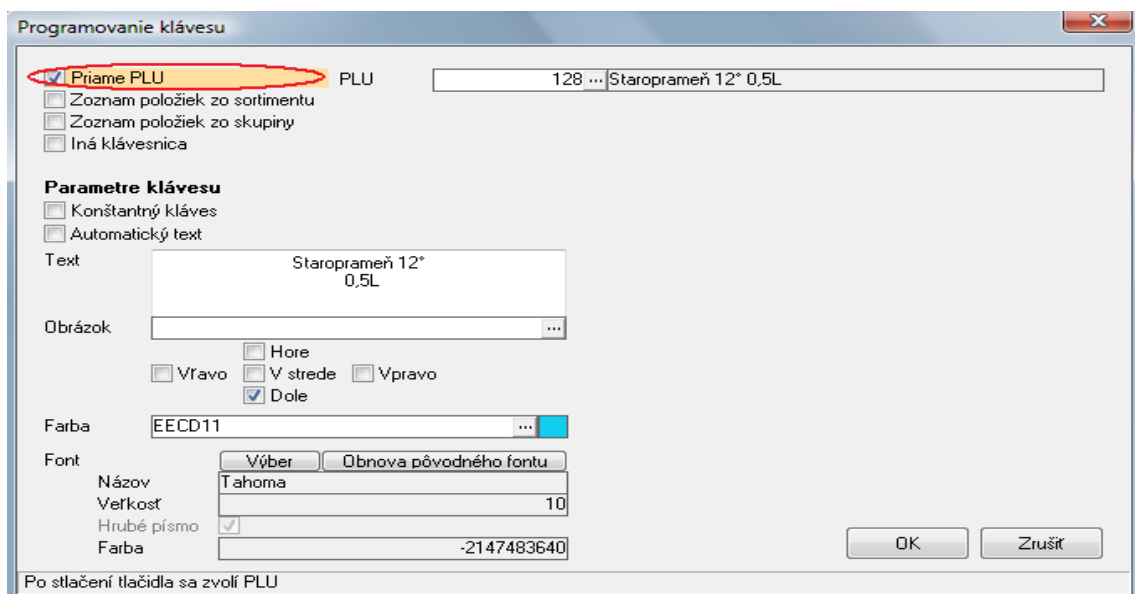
Programovanie klávesu

Priame PLU
PLU
128 ... Staropramen 12° 0,5L
Zoznam položiek zo sortimentu
Zoznam položiek zo skupiny
Iná klávesnica

Parametre klávesu
Konštantný kláves
Automatický text
Text
Staropramen 12°
0,5L
Obrázok
...
Hore
Vľavo
V strede
Vpravo
Dole
Farba
EECD11
...
Font
Výber
Obnova pôvodného fontu
Názov
Tahoma
Veľkosť
10
Hrubé písmo
Farba
-2147483640
OK
Zrušiť
Po stlačení tlačidla sa zvolí PLU